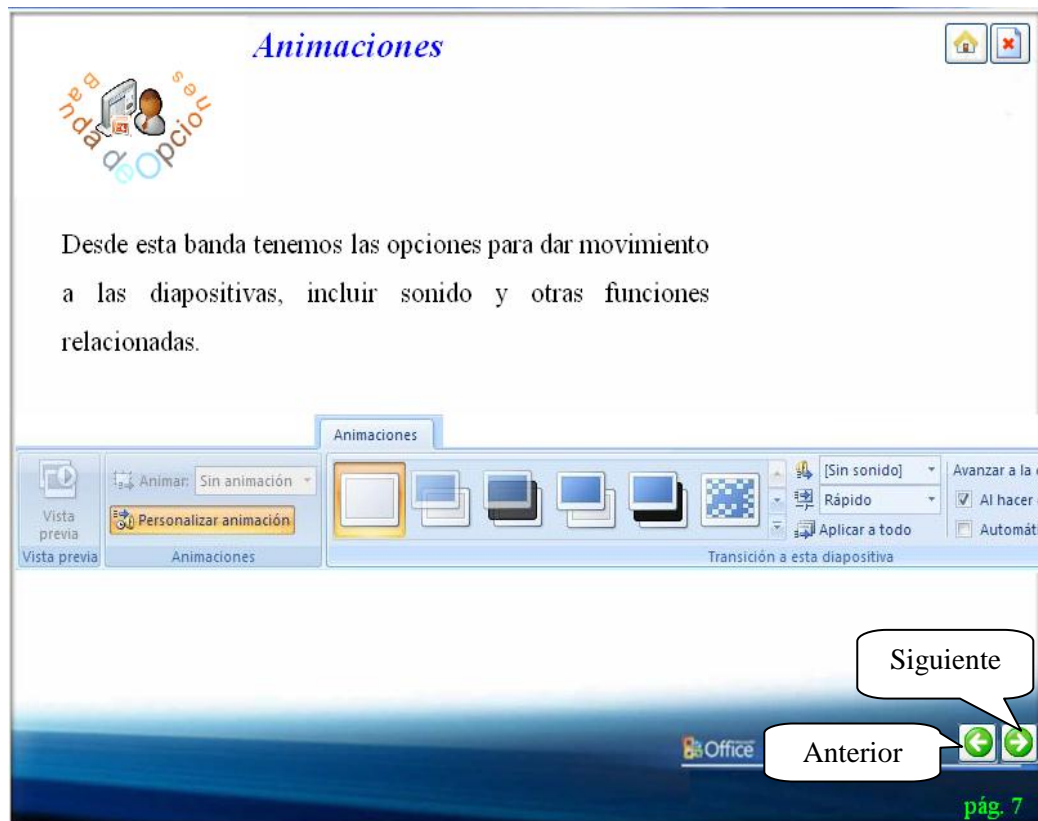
Animaciones

banda de opciones

Desde esta banda tenemos las opciones para dar movimiento a las diapositivas, incluir sonido y otras funciones relacionadas.

Animaciones

Vista previa
Vista previa

Animar: Sin animación
Personalizar animación
Animaciones

[Sin sonido]
Rápido
Aplicar a todo
Transición a esta diapositiva

Avanzar a la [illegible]
Al hacer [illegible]
Automát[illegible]

Siguiente

Office
Anterior

pág. 7